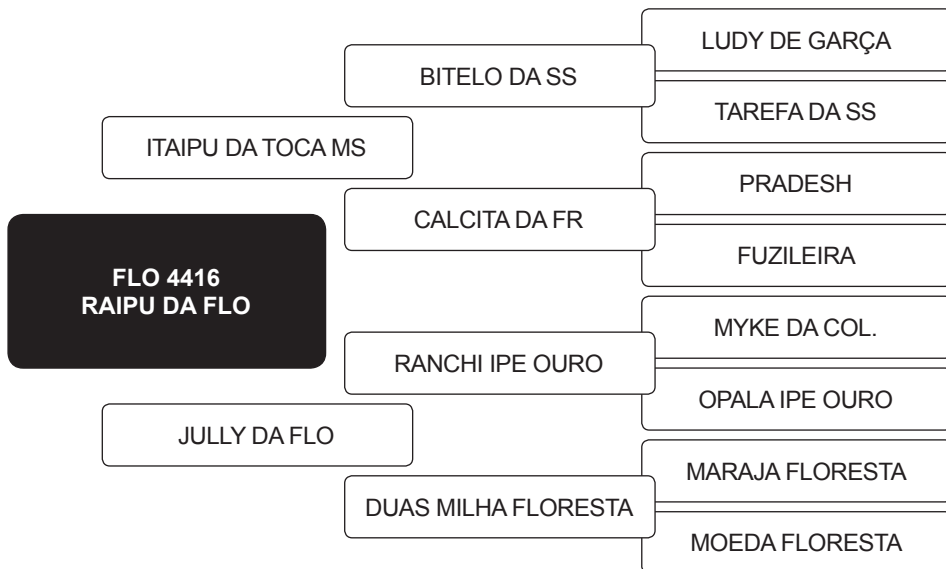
FLO 4416
RAIPU DA FLO

ITAIPU DA TOCA MS

BITELO DA SS

LUDY DE GARÇA

TAREFA DA SS

CALCITA DA FR

PRADESH

FUZILEIRA

JULLY DA FLO

RANCHI IPE OURO

MYKE DA COL.

OPALA IPE OURO

DUAS MILHA FLORESTA

MARAJA FLORESTA

MOEDA FLORESTA